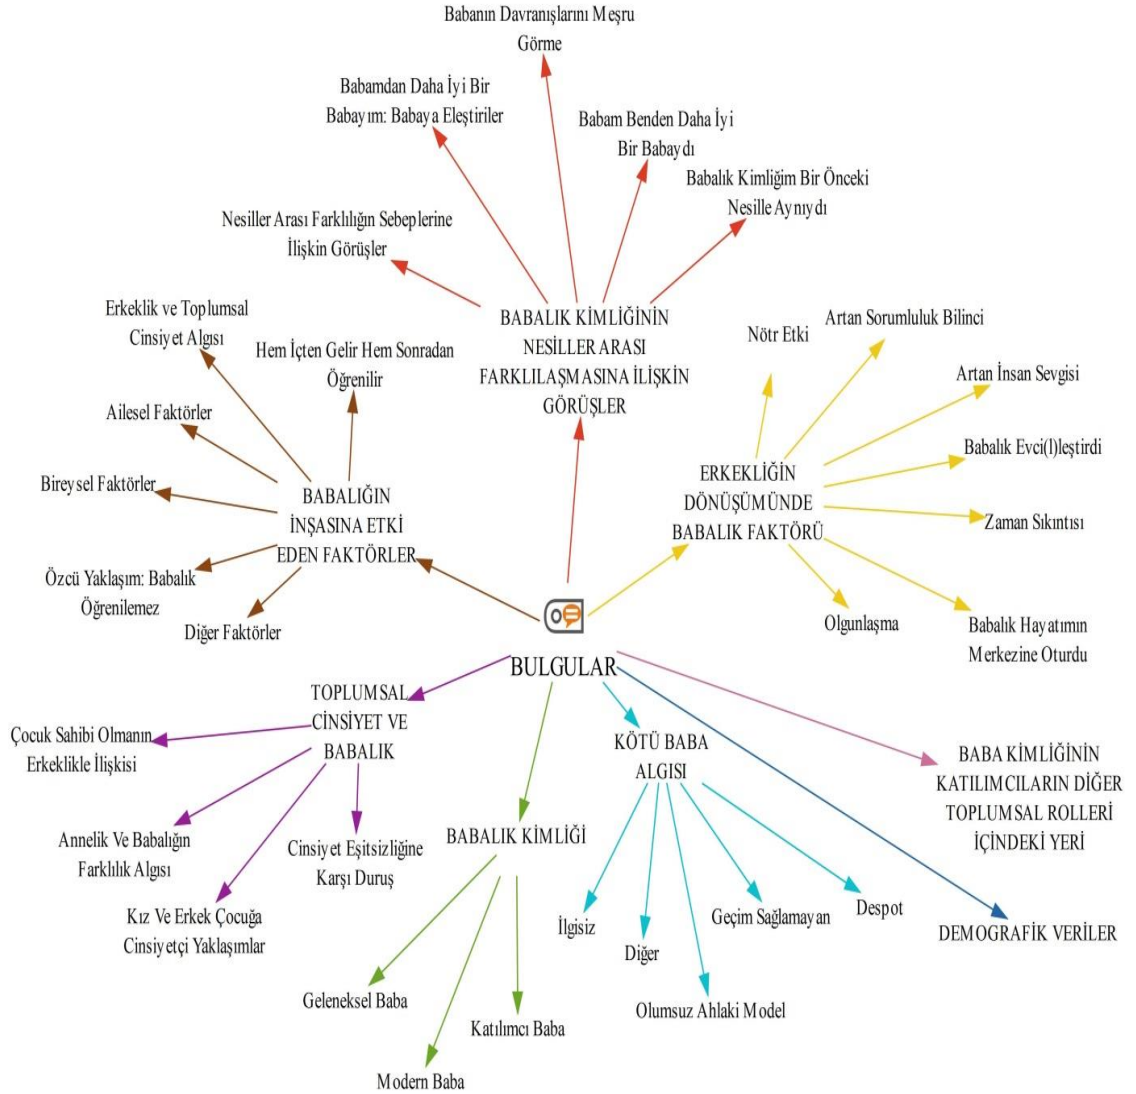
Babanın Davranışlarını Meşru Görme

Babamdan Daha İyi Bir Babayım: Babaya Eleştiriler

Babam Benden Daha İyi Bir Babaydı

Babalık Kimliğim Bir Önceki Nesille Aynıydı

Nesiller Arası Farklılığın Sebeplerine İlişkin Görüşler

BABALIK KİMLİĞİNİN NESİLLER ARASI FARKLILAŞMASINA İLİŞKİN GÖRÜŞLER

Erkeklik ve Toplumsal Cinsiyet Algısı

Hem İçten Gelir Hem Sonradan Öğrenilir

Ailesel Faktörler

Bireysel Faktörler

BABALIĞIN İNŞASINA ETKİ EDEN FAKTÖRLER

Özcü Yaklaşım: Babalık Öğrenilemez

Diğer Faktörler

Nötr Etki

Artan Sorumluluk Bilinci

Artan İnsan Sevgisi

Babalık Evci(l)leştirdi

ERKEKLİĞİN DÖNÜŞÜMÜNDE BABALIK FAKTÖRÜ

Zaman Sıkıntısı

Olgunlaşma

Babalık Hayatımın Merkezine Oturdu

BULGULAR

TOPLUMSAL CİNSİYET VE BABALIK

Çocuk Sahibi Olmanın Erkeklikle İlişkisi

Annelik Ve Babalığın Farklılık Algısı

Cinsiyet Eşitsizliğine Karşı Duruş

Kız Ve Erkek Çocuğa Cinsiyetçi Yaklaşımlar

BABALIK KİMLİĞİ

Geleneksel Baba

Katılımcı Baba

Modern Baba

KÖTÜ BABA ALGISI

İlgisiz

Diğer

Geçim Sağlamayan

Despot

Olumsuz Ahlaki Model

BABA KİMLİĞİNİN KATILIMCILARIN DİĞER TOPLUMSAL ROLLERİ İÇİNDEKİ YERİ

DEMOGRAFİK VERİLER